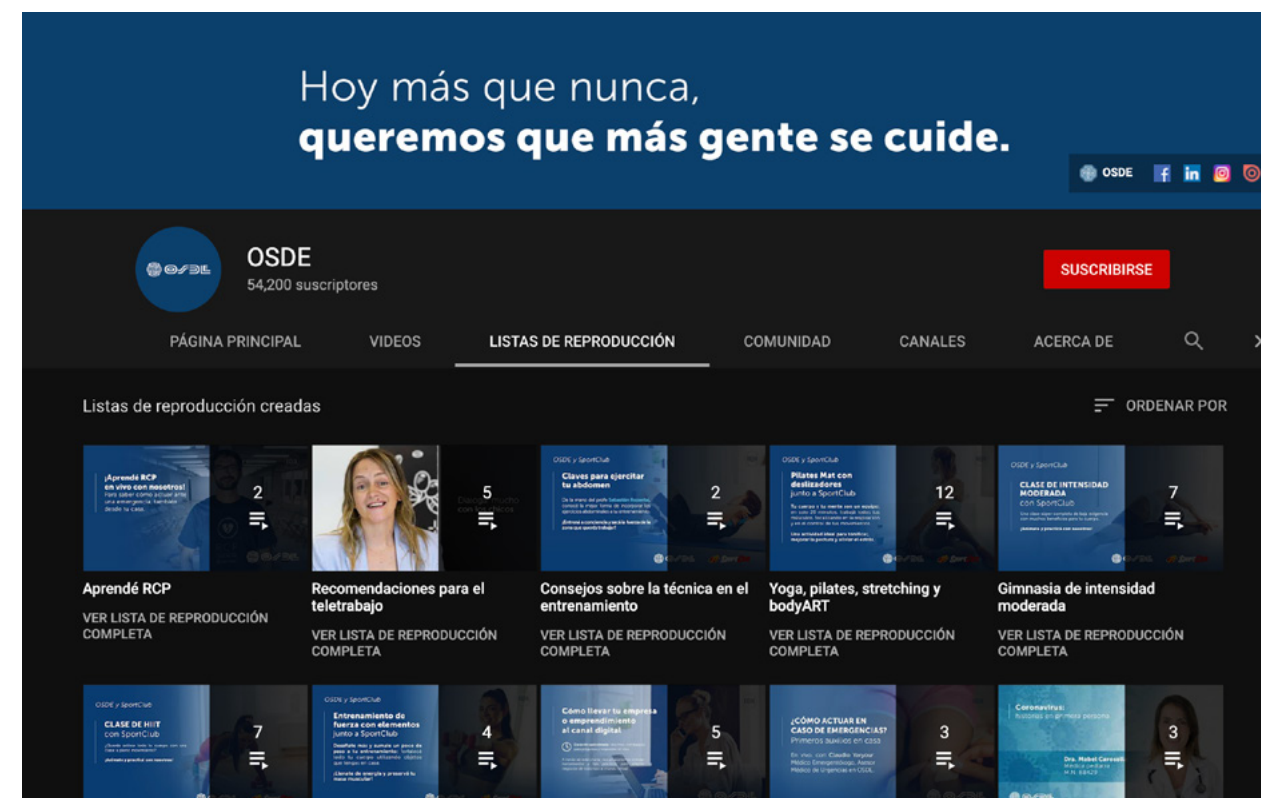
Hoy más que nunca,
queremos que más gente se cuide.

OSDE

OSDE
54,200 suscriptores

SUSCRIBIRSE

PÁGINA PRINCIPAL VIDEOS LISTAS DE REPRODUCCIÓN COMUNIDAD CANALES ACERCA DE

Listas de reproducción creadas

ORDENAR POR

¡Aprendé RCP en vivo con nosotros!
2
Aprendé RCP
VER LISTA DE REPRODUCCIÓN COMPLETA

5
Recomendaciones para el teletrabajo
VER LISTA DE REPRODUCCIÓN COMPLETA

OSDE y SportClub
Claves para ejercitar tu abdomen
2
Consejos sobre la técnica en el entrenamiento
VER LISTA DE REPRODUCCIÓN COMPLETA

OSDE y SportClub
Pilates Mat con deslizadores junto a SportClub
12
Yoga, pilates, stretching y bodyART
VER LISTA DE REPRODUCCIÓN COMPLETA

OSDE y SportClub
CLASE DE INTENSIDAD MODERADA con SportClub
7
Gimnasia de intensidad moderada
VER LISTA DE REPRODUCCIÓN COMPLETA

OSDE y SportClub
CLASE DE HIIT con SportClub
7

OSDE y SportClub
Entrenamiento de fuerza con elementos junto a SportClub
4

Cómo llevar tu empresa o emprendimiento al canal digital
5

¿CÓMO ACTUAR EN CASO DE EMERGENCIAS?
Primeros auxilios en casa
3

Coronavirus:
Dra. Mabel Carosell
3